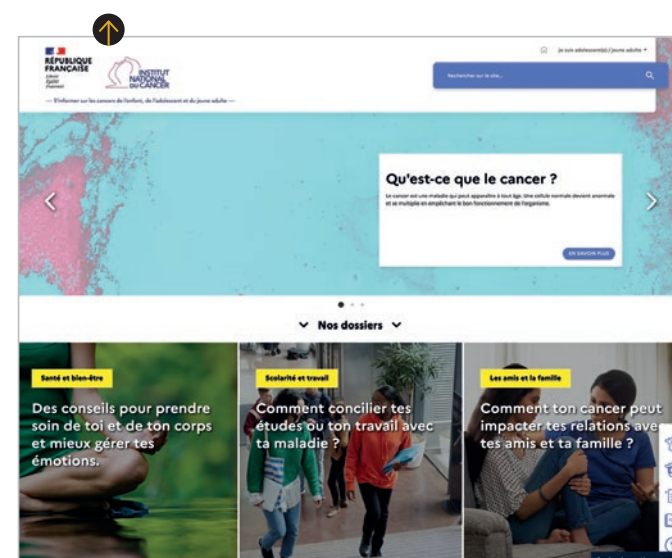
RÉPUBLIQUE FRANÇAISE
Liberté
Égalité
Fraternité

INSTITUT NATIONAL DU CANCER

— S'informer sur les cancers de l'enfant, de l'adolescent et du jeune adulte —

Je suis adolescent(e) / jeune adulte ▾

Rechercher sur le site...

Qu'est-ce que le cancer ?

Le cancer est une maladie qui peut apparaître à tout âge. Une cellule normale devient anormale et se multiplie en empêchant le bon fonctionnement de l'organisme.

EN SAVOIR PLUS

Nos dossiers

Santé et bien-être

Des conseils pour prendre soin de toi et de ton corps et mieux gérer tes émotions.

Scolarité et travail

Comment concilier tes études ou ton travail avec ta maladie ?

Les amis et la famille

Comment ton cancer peut impacter tes relations avec tes amis et ta famille ?